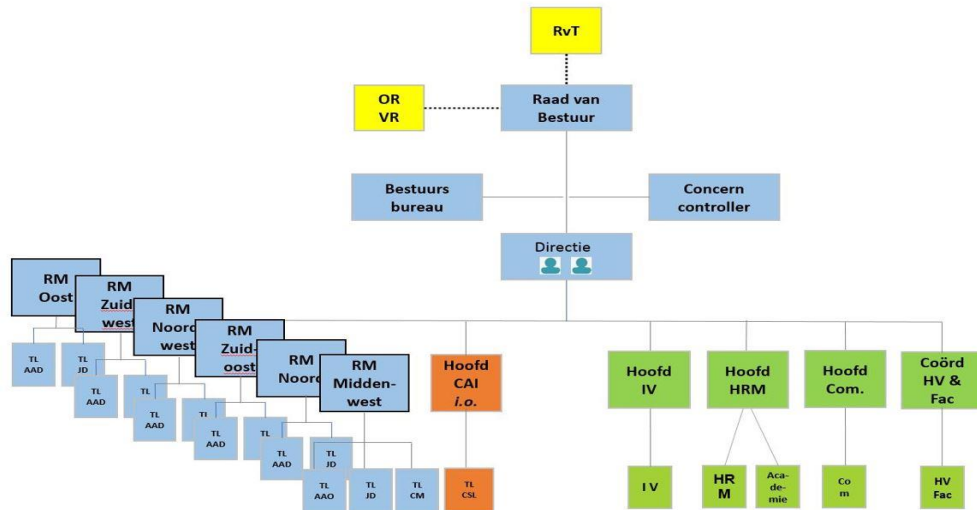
RvT

OR
VR

Raad van
Bestuur

Bestuurs
bureau

Concern
controller

Directie

RM
Oost

RM
Zuid-
west

RM
Noord-
west

RM
Zuid-
oost

RM
Noord

RM
Midden-
west

TL
AAD

TL
JD

TL
AAD

TL

TL
AAD

Tl

TL
AAD

TL

TL
AAD

TL
JD

TL
AAO

TL
JD

TL
CM

Hoofd
CAI
i.o.

TL
CSL

Hoofd
IV

IV

Hoofd
HRM

HR
M

Aca-
de-
mie

Hoofd
Com.

Co
m

Coörd
HV &
Fac

HV
Fac